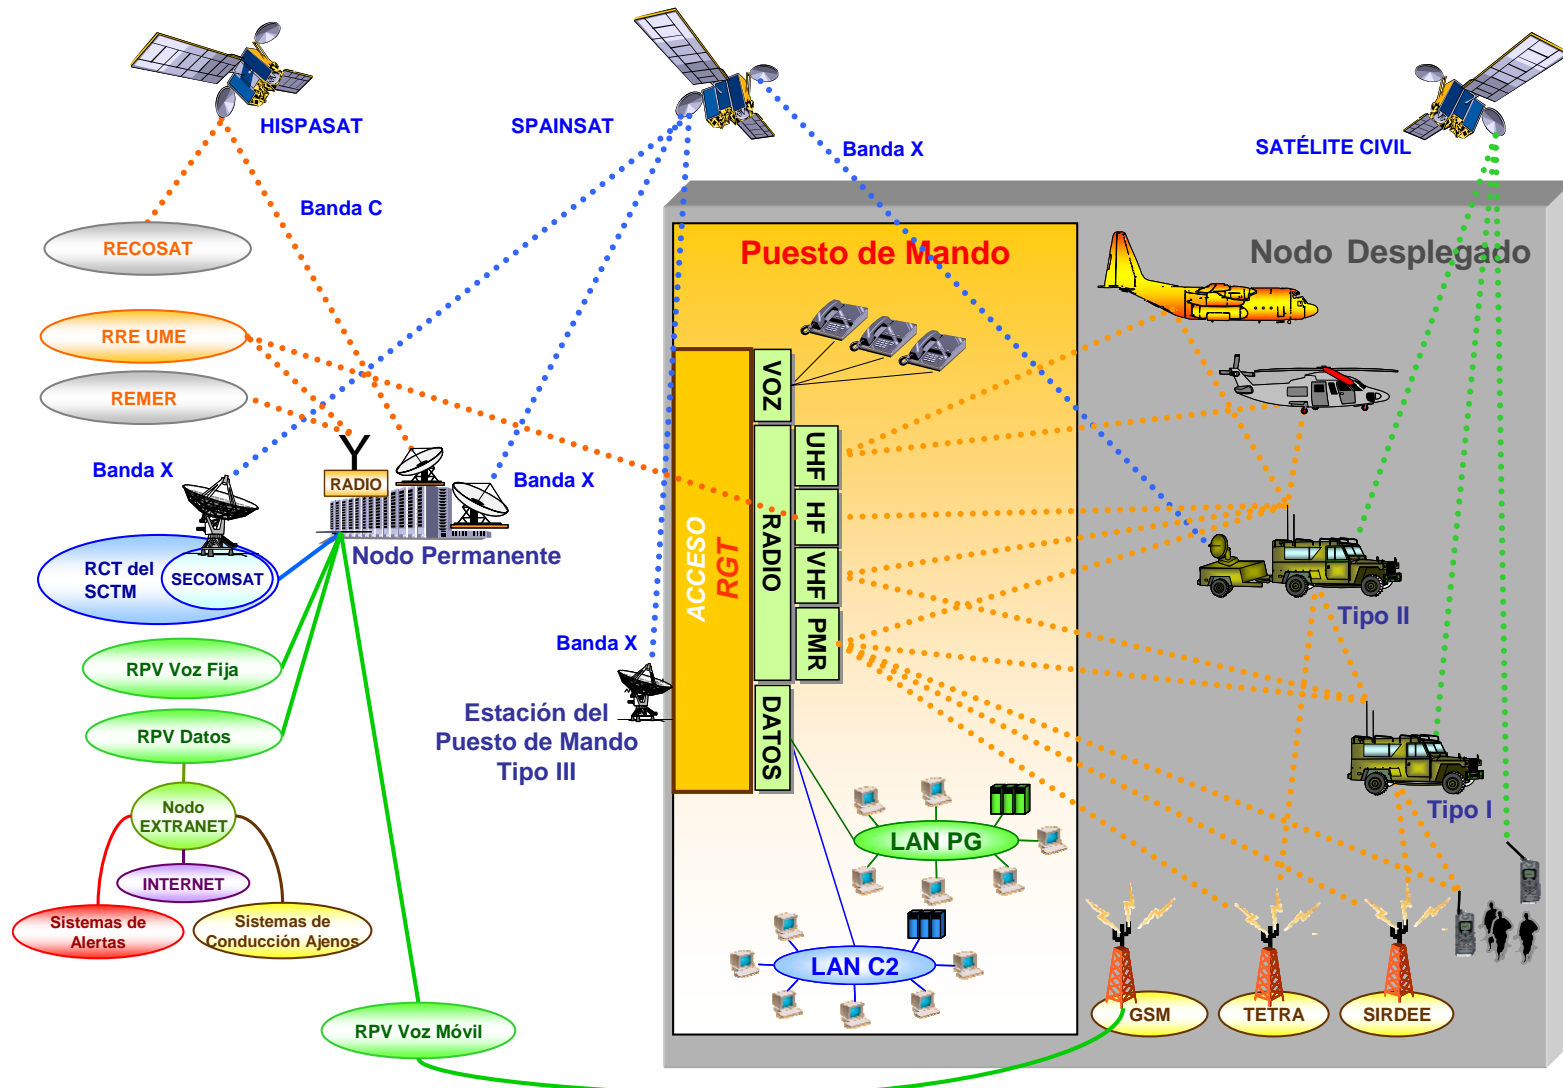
HISPASAT

SPAINSAT

Banda X

SATÉLITE CIVIL

Banda C

RECOSAT

Puesto de Mando

Nodo Desplegado

RRE UME

REMER

VOZ

UHF

Banda X

RADIO

Banda X

HF

ACCESO RGT

RADIO

VHF

Nodo Permanente

RCT del SCTM

SECOMSAT

PMR

Tipo II

RPV Voz Fija

Banda X

Estación del Puesto de Mando Tipo III

RPV Datos

DATOS

Tipo I

Nodo EXTRANET

LAN PG

INTERNET

Sistemas de Alertas

Sistemas de Conducción Ajenos

LAN C2

RPV Voz Móvil

GSM

TETRA

SIRDEE